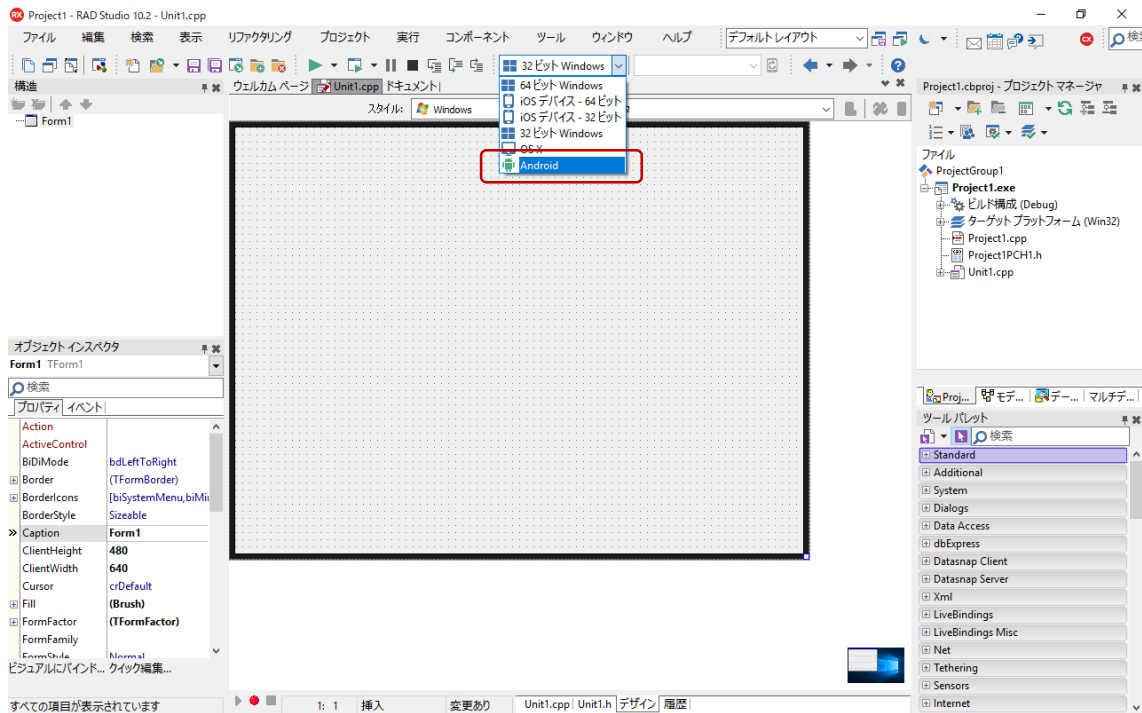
Project1 - RAD Studio 10.2 - Unit1.cpp

ファイル 編集 検索 表示 リファクタリング プロジェクト 実行 コンポーネント ツール ウィンドウ ヘルプ デフォルト レイアウト 検索

32 ビット Windows
64 ビット Windows
iOS デバイス - 64 ビット
iOS デバイス - 32 ビット
32 ビット Windows
OS X
Android

構造
Form1

ウェルカム ページ Unit1.cpp ドキュメント
スタイル: Windows

Project1.cbproj - プロジェクト マネージャ
ファイル
ProjectGroup1
Project1.exe
ビルド構成 (Debug)
ターゲット プラットフォーム (Win32)
Project1.cpp
Project1PCH1.h
Unit1.cpp

オブジェクト インスペクタ
Form1 TForm1
検索
プロパティ イベント

| | |
|---|---|
| Action | |
| ActiveControl | |
| BiDiMode | bdLeftToRight |
| Border | (TFormBorder) |
| BorderIcons | [biSystemMenu,biMi |
| BorderStyle | Sizeable |
| Caption | Form1 |
| ClientHeight | 480 |
| ClientWidth | 640 |
| Cursor | crDefault |
| Fill | (Brush) |
| FormFactor | (TFormFactor) |
| FormFamily | |
| FormStyle | Normal |

ビジュアルにバインド... クイック編集...
すべての項目が表示されています

1: 1 挿入 変更あり Unit1.cpp Unit1.h デザイン 履歴

Proj... モデ... デー... マルチデ...
ツール パレット
検索
Standard
Additional
System
Dialogs
Data Access
dbExpress
Datasnap Client
Datasnap Server
Xml
LiveBindings
LiveBindings Misc
Net
Tethering
Sensors
Internet